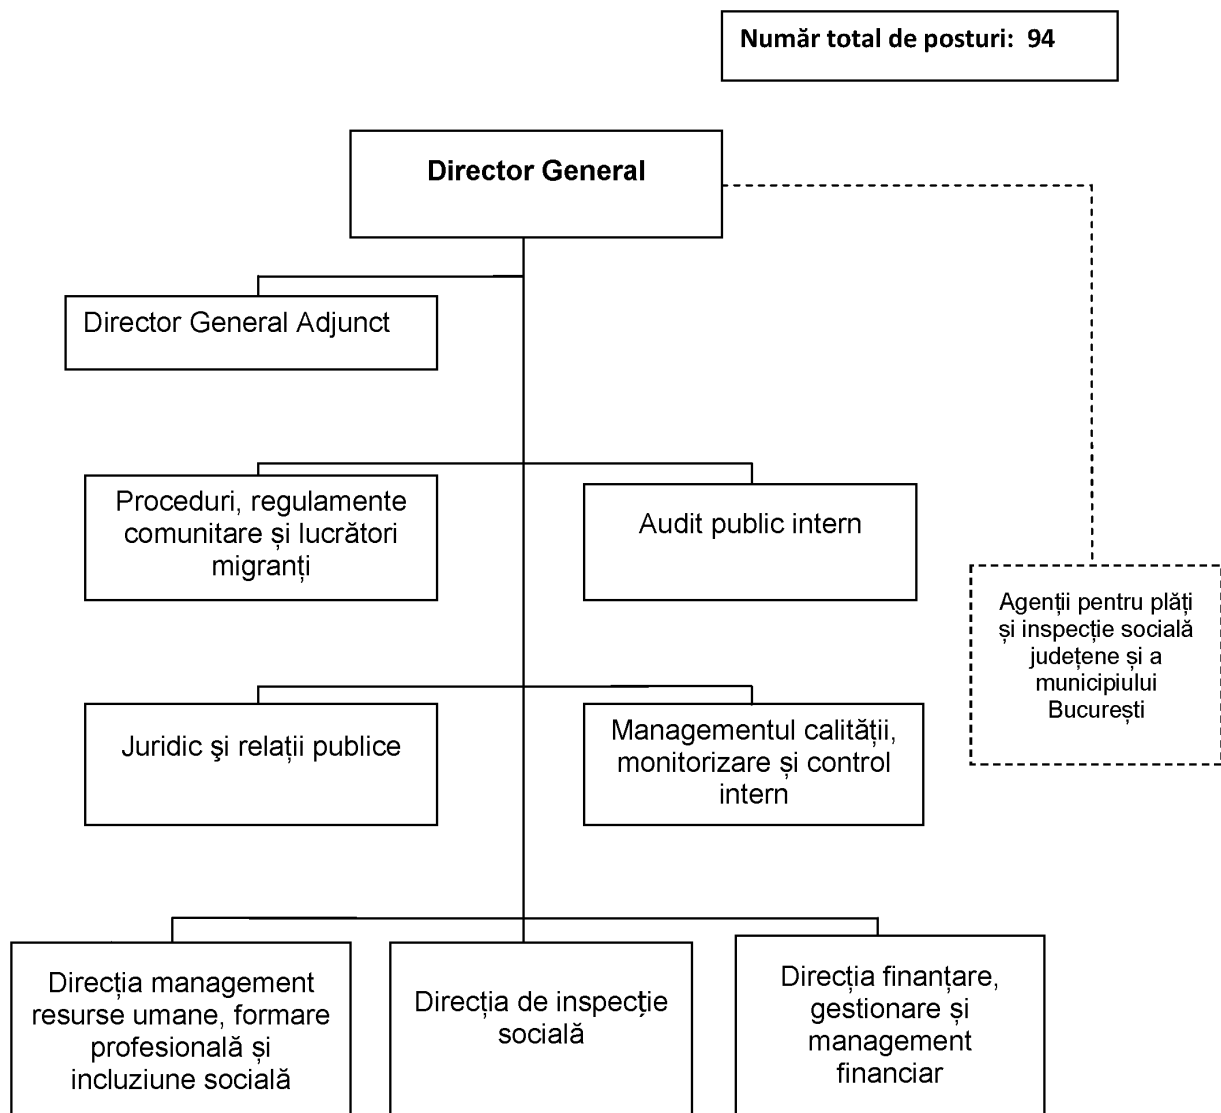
Număr total de posturi: 94

Director General

Director General Adjunct

Proceduri, regulamente comunitare și lucrători migranți

Audit public intern

Agenții pentru plăți și inspecție socială județene și a municipiului București

Juridic şi relații publice

Managementul calității, monitorizare și control intern

Direcția management resurse umane, formare profesională și incluziune socială

Direcția de inspecție socială

Direcția finanțare, gestionare și management financiar